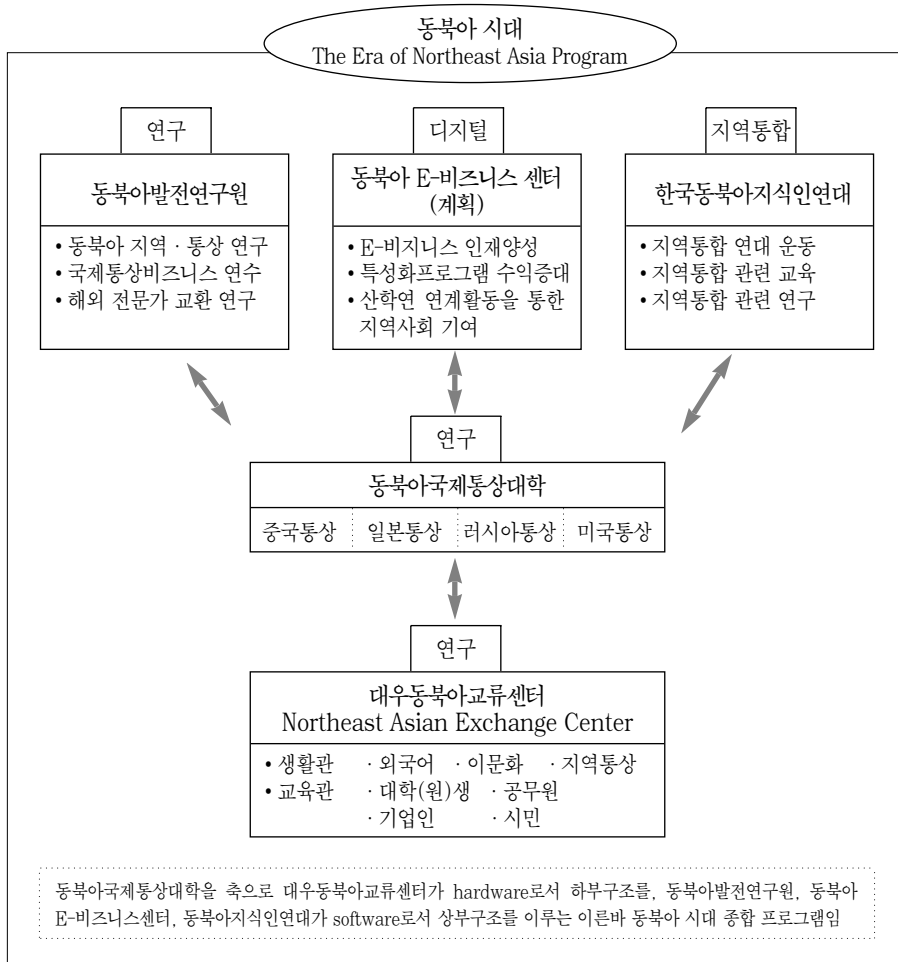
동북아 시대
The Era of Northeast Asia Program

연구

동북아발전연구원

• 동북아 지역 · 통상 연구
• 국제통상비즈니스 연수
• 해외 전문가 교환 연구

디지털

동북아 E-비즈니스 센터 (계획)

• E-비지니스 인재양성
• 특성화프로그램 수익증대
• 산학연 연계활동을 통한 지역사회 기여

지역통합

한국동북아지식인연대

• 지역통합 연대 운동
• 지역통합 관련 교육
• 지역통합 관련 연구

연구

동북아국제통상대학

| 중국통상 | 일본통상 | 러시아통상 | 미국통상 |
|---|---|---|---|

연구

대우동북아교류센터
Northeast Asian Exchange Center

• 생활관 · 외국어 · 이문화 · 지역통상
• 교육관 · 대학(원)생 · 공무원
· 기업인 · 시민

동북아국제통상대학을 축으로 대우동북아교류센터가 hardware로서 하부구조를, 동북아발전연구원, 동북아 E-비즈니스센터, 동북아지식인연대가 software로서 상부구조를 이루는 이른바 동북아 시대 종합 프로그램임